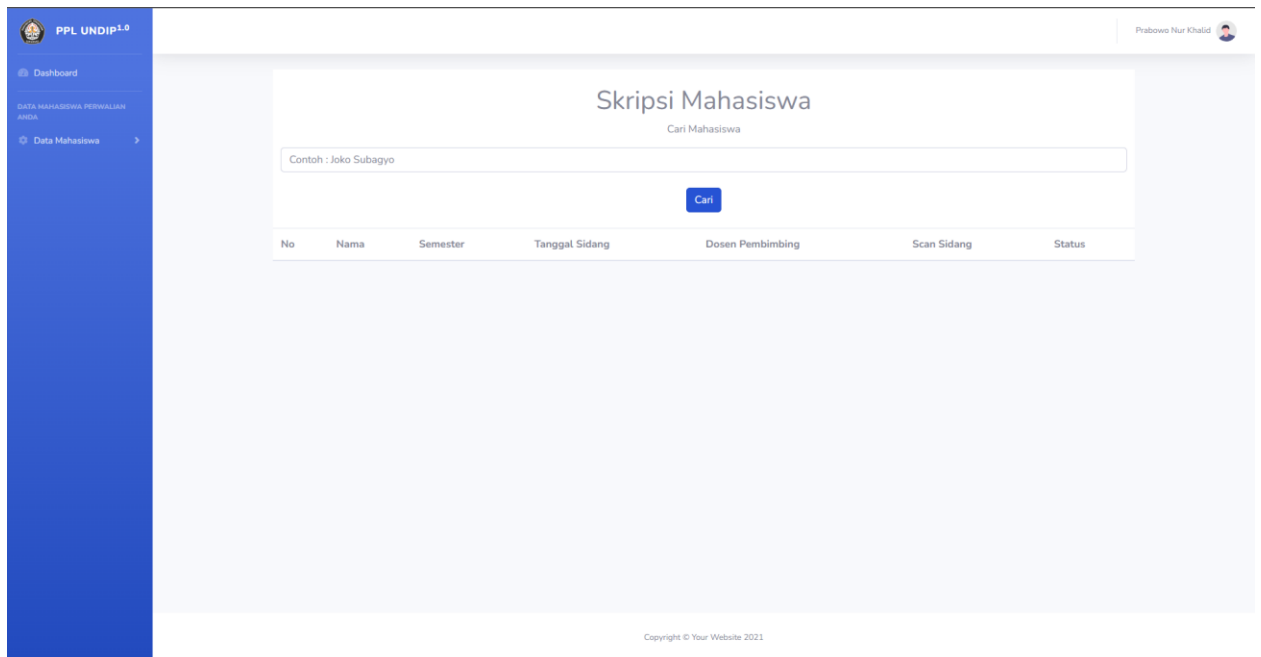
PPL UNDIP$^{1.0}$

Dashboard

DATA MAHASISWA PERWALIAN ANDA

Data Mahasiswa

Prabowo Nur Khalid

Skripsi Mahasiswa

Cari Mahasiswa

Contoh : Joko Subagyo

Cari

| No | Nama | Semester | Tanggal Sidang | Dosen Pembimbing | Scan Sidang | Status |
|---|---|---|---|---|---|---|

Copyright © Your Website 2021